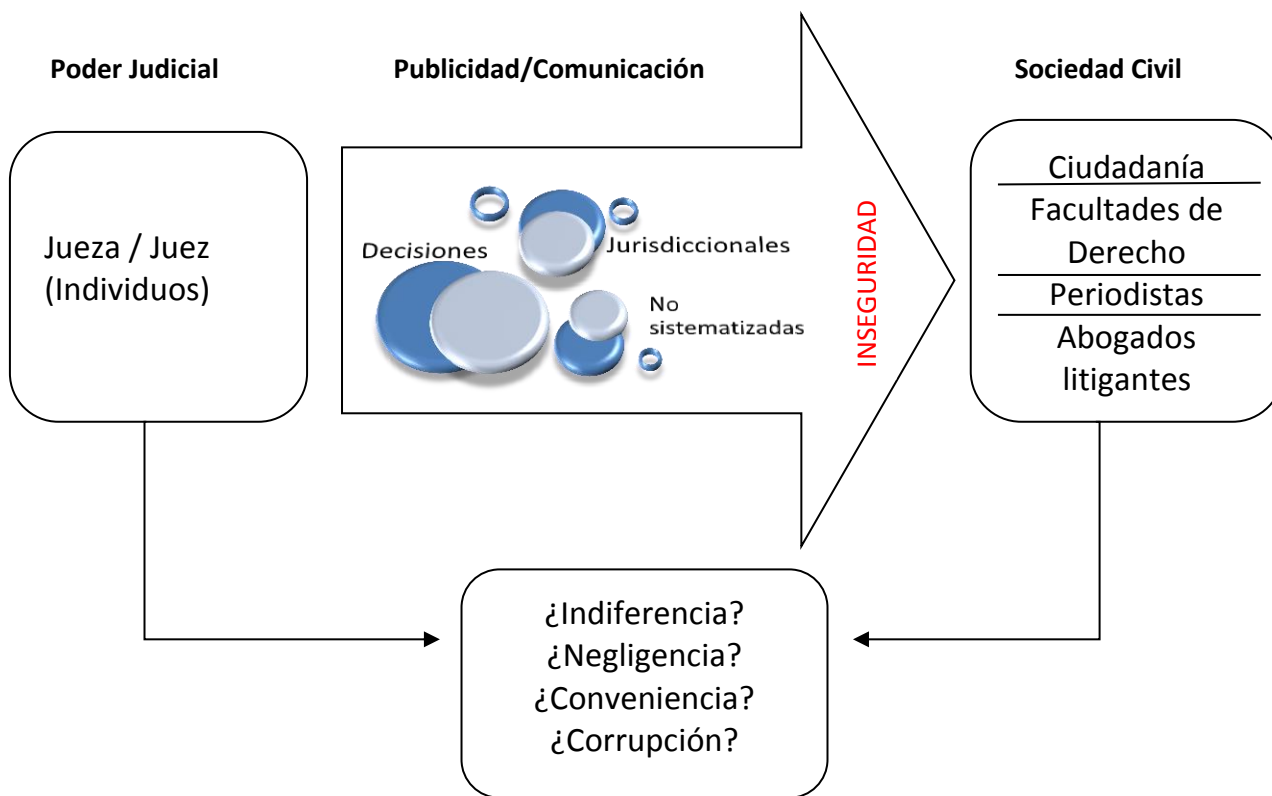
Poder Judicial

Publicidad/Comunicación

Sociedad Civil

Jueza / Juez
(Individuos)

Decisiones
Jurisdiccionales
No sistematizadas

INSEGURIDAD

Ciudadanía
Facultades de Derecho
Periodistas
Abogados litigantes

¿Indiferencia?
¿Negligencia?
¿Conveniencia?
¿Corrupción?